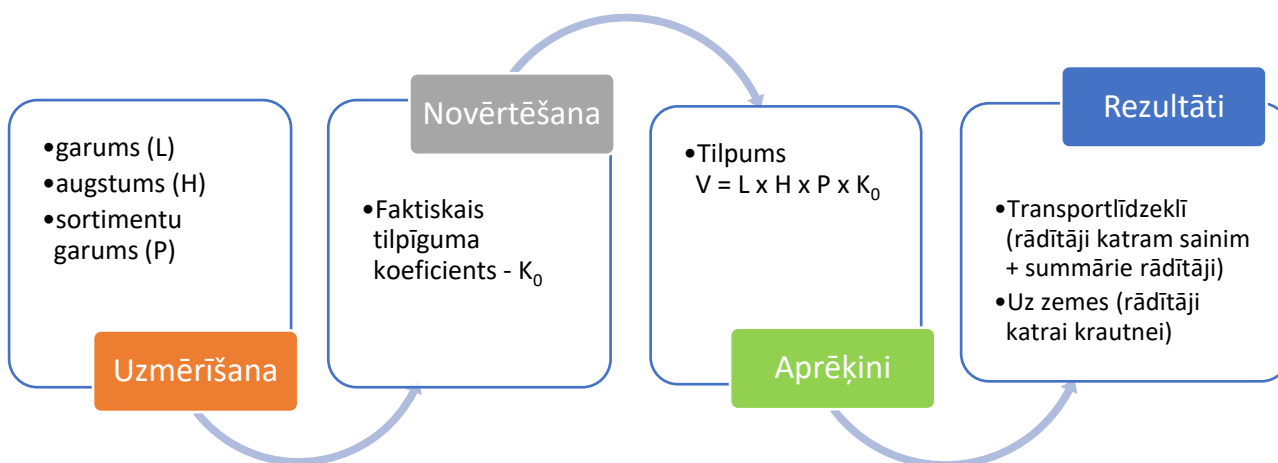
•garums (L)
•augstums (H)
•sortimentu garums (P)

Uzmērīšana

Novērtēšana

•Faktiskais tilpīguma koeficients - $K_0$

•Tilpums
$V = L \times H \times P \times K_0$

Aprēķini

Rezultāti

•Transportlīdzeklī (rādītāji katram sainim + summārie rādītāji)
•Uz zemes (rādītāji katrai krautnei)